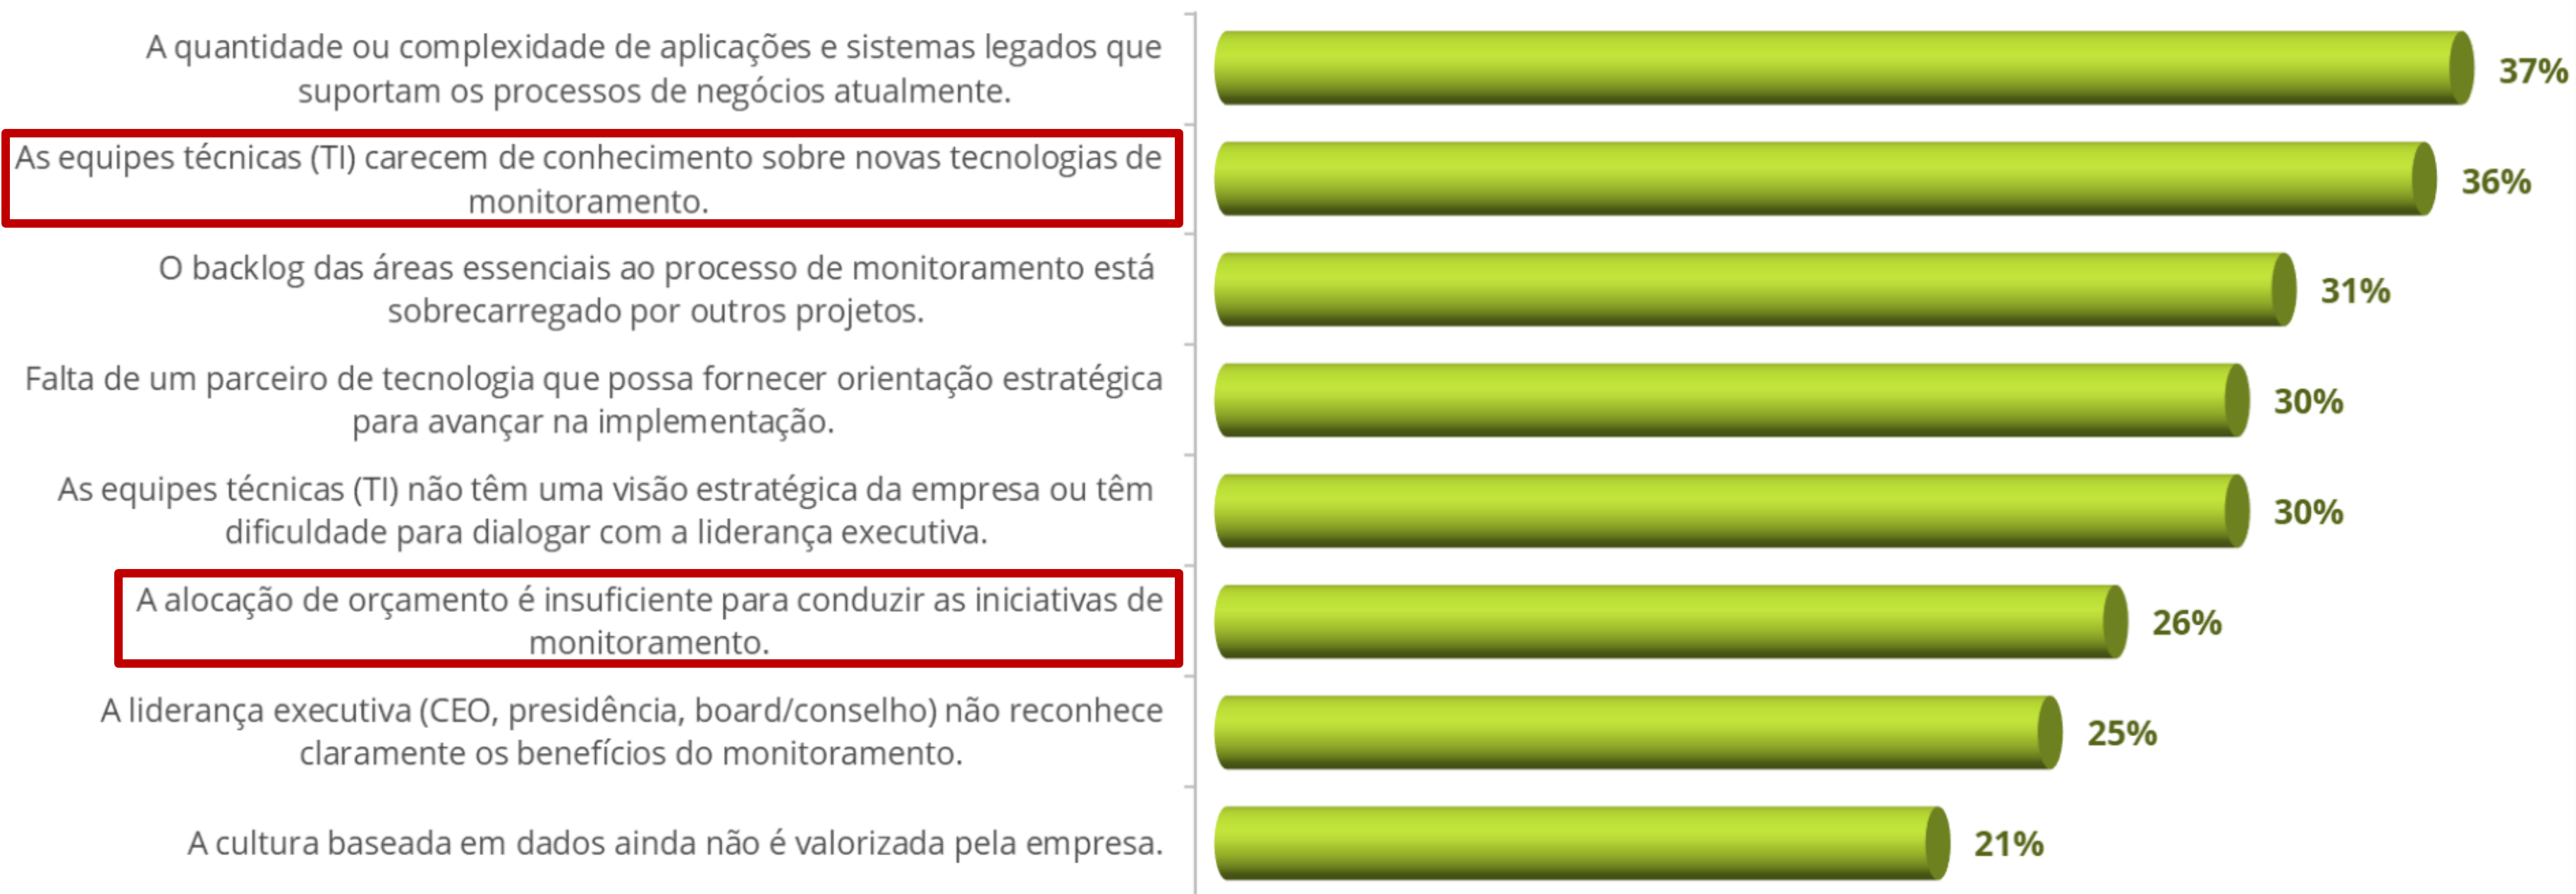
| | |
|---|---|
| A quantidade ou complexidade de aplicações e sistemas legados que suportam os processos de negócios atualmente. | 37% |
| As equipes técnicas (TI) carecem de conhecimento sobre novas tecnologias de monitoramento. | 36% |
| O backlog das áreas essenciais ao processo de monitoramento está sobrecarregado por outros projetos. | 31% |
| Falta de um parceiro de tecnologia que possa fornecer orientação estratégica para avançar na implementação. | 30% |
| As equipes técnicas (TI) não têm uma visão estratégica da empresa ou têm dificuldade para dialogar com a liderança executiva. | 30% |
| A alocação de orçamento é insuficiente para conduzir as iniciativas de monitoramento. | 26% |
| A liderança executiva (CEO, presidência, board/conselho) não reconhece claramente os benefícios do monitoramento. | 25% |
| A cultura baseada em dados ainda não é valorizada pela empresa. | 21% |